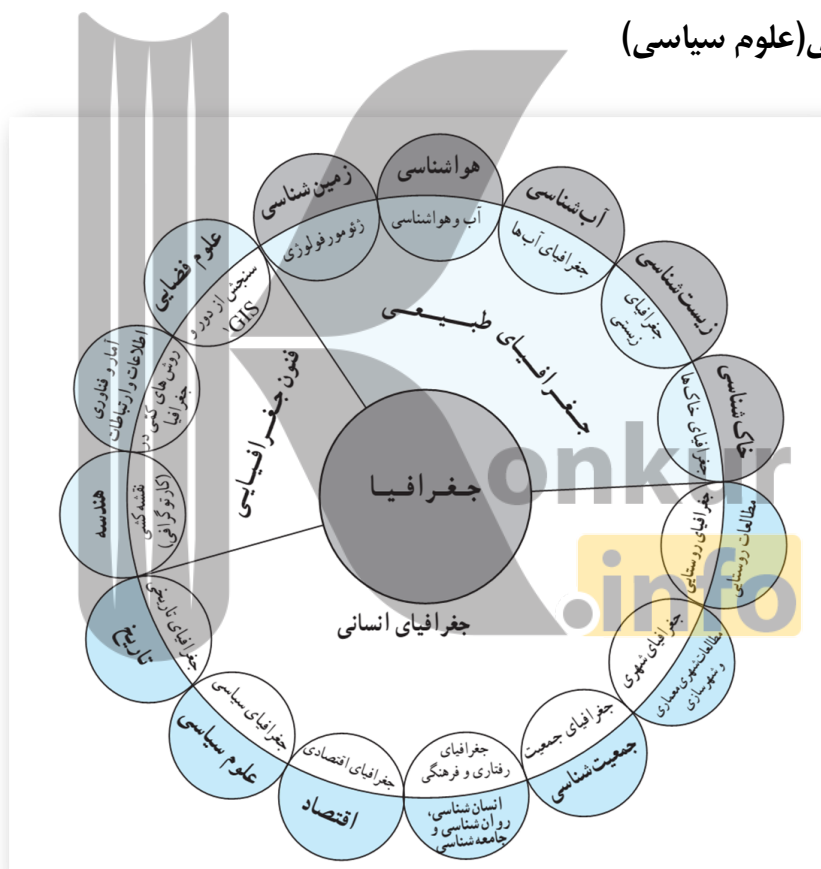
ی(علوم سیاسی)

هواشناسی
آب و هواشناسی
زمین شناسی
ژئومورفولوژی
آب شناسی
جغرافیای آب ها
علوم فضایی
سنجش از دور و GIS
زیست شناسی
جغرافیای زیستی
جغرافیای طبیعی
آمار و فناوری اطلاعات و ارتباطات
روش های کمی در جغرافیا
خاک شناسی
جغرافیای خاک ها
فنون جغرافیایی
جغرافیا
هندسه
نقشه کشی (کارتوگرافی)
مطالعات روستایی
جغرافیای روستایی
جغرافیای تاریخی
تاریخ
جغرافیای انسانی
جغرافیای شهری
مطالعات شهری معماری و شهرسازی
جغرافیای سیاسی
علوم سیاسی
جغرافیای اقتصادی
اقتصاد
جغرافیای رفتاری و فرهنگی
انسان شناسی، روان شناسی و جامعه شناسی
جغرافیای جمعیت
جمعیت شناسی

onkur
.info